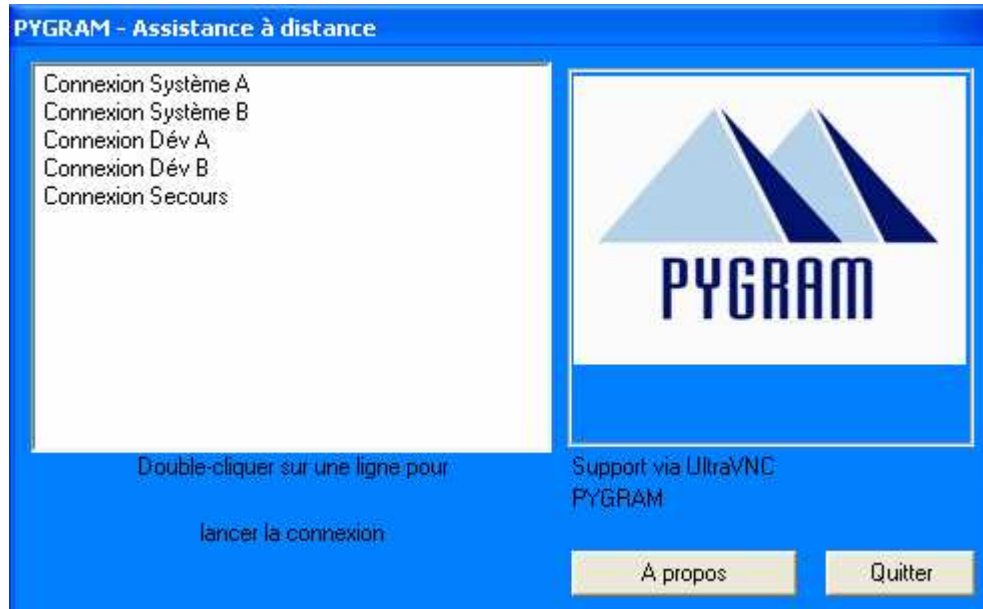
PYGRAM - Assistance à distance

Connexion Système A
Connexion Système B
Connexion Dév A
Connexion Dév B
Connexion Secours

PYGRAM

Double-cliquer sur une ligne pour

lancer la connexion

Support via UltraVNC
PYGRAM

A propos

Quitter